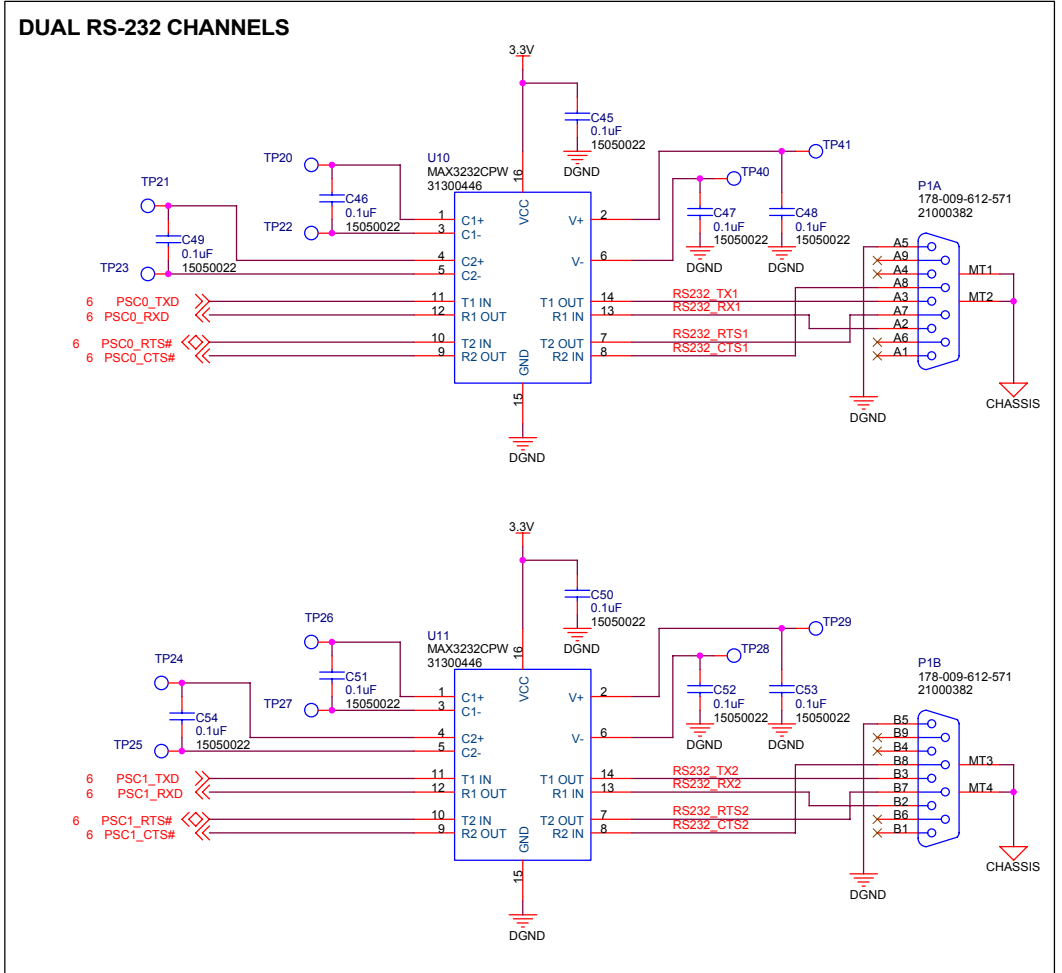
DUAL RS-232 CHANNELS

3.3V
C45
0.1uF
15050022
DGND
TP20
U10
MAX3232CPW
31300446
TP41
TP40
TP21
C46
0.1uF
15050022
TP22
16
VCC
1 C1+
3 C1-
4 C2+
5 C2-
V+ 2
V- 6
C47
0.1uF
15050022
DGND
C48
0.1uF
15050022
DGND
P1A
178-009-612-571
21000382
C49
0.1uF
15050022
TP23
6 PSC0_TXD
6 PSC0_RXD
6 PSC0_RTS#
6 PSC0_CTS#
11 T1 IN
12 R1 OUT
10 T2 IN
9 R2 OUT
T1 OUT 14
R1 IN 13
T2 OUT 7
R2 IN 8
GND
15
DGND
RS232_TX1
RS232_RX1
RS232_RTS1
RS232_CTS1
A5
A9
A4
A8
A3
A7
A2
A6
A1
MT1
MT2
DGND
CHASSIS

3.3V
C50
0.1uF
15050022
DGND
TP26
U11
MAX3232CPW
31300446
TP29
TP28
TP24
C51
0.1uF
15050022
TP27
16
VCC
1 C1+
3 C1-
4 C2+
5 C2-
V+ 2
V- 6
C52
0.1uF
15050022
DGND
C53
0.1uF
15050022
DGND
P1B
178-009-612-571
21000382
C54
0.1uF
15050022
TP25
6 PSC1_TXD
6 PSC1_RXD
6 PSC1_RTS#
6 PSC1_CTS#
11 T1 IN
12 R1 OUT
10 T2 IN
9 R2 OUT
T1 OUT 14
R1 IN 13
T2 OUT 7
R2 IN 8
GND
15
DGND
RS232_TX2
RS232_RX2
RS232_RTS2
RS232_CTS2
B5
B9
B4
B8
B3
B7
B2
B6
B1
MT3
MT4
DGND
CHASSIS